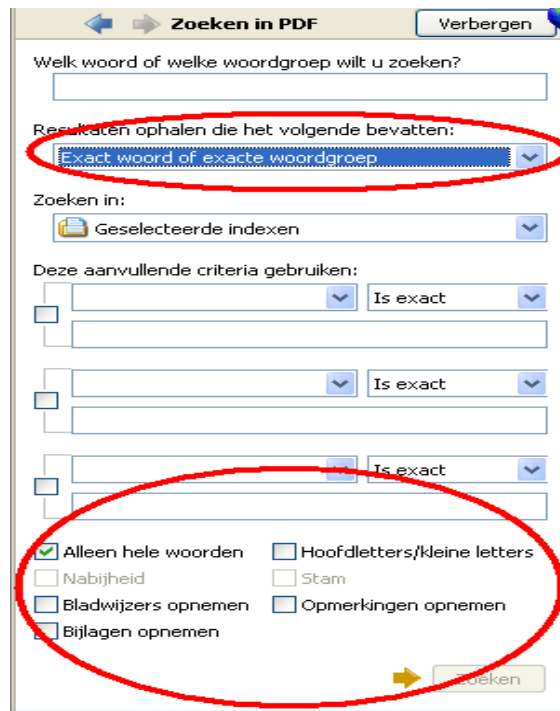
Zoeken in PDF
Verbergen

Welk woord of welke woordgroep wilt u zoeken?

Resultaten ophalen die het volgende bevatten:
Exact woord of exacte woordgroep

Zoeken in:
Geselecteerde indexen

Deze aanvullende criteria gebruiken:
Is exact
Is exact
Is exact

Alleen hele woorden
Hoofdletters/kleine letters
Nabijheid
Stam
Bladwijzers opnemen
Opmerkingen opnemen
Bijlagen opnemen

Zoeken